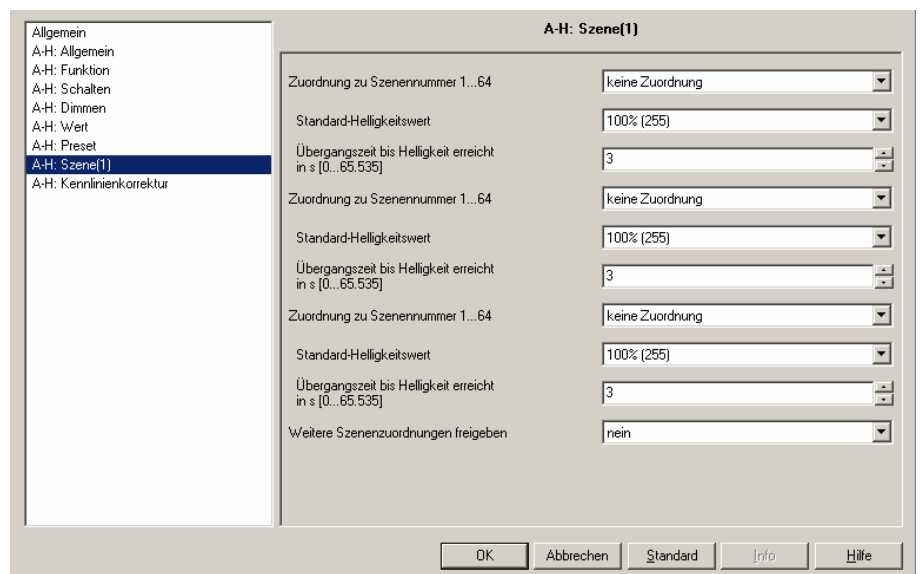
Allgemein
A-H: Allgemein
A-H: Funktion
A-H: Schalten
A-H: Dimmen
A-H: Wert
A-H: Preset
A-H: Szene(1)
A-H: Kennlinienkorrektur

A-H: Szene(1)

Zuordnung zu Szenennummer 1...64 | keine Zuordnung

Standard-Helligkeitswert | 100% (255)

Übergangszeit bis Helligkeit erreicht in s [0...65.535] | 3

Zuordnung zu Szenennummer 1...64 | keine Zuordnung

Standard-Helligkeitswert | 100% (255)

Übergangszeit bis Helligkeit erreicht in s [0...65.535] | 3

Zuordnung zu Szenennummer 1...64 | keine Zuordnung

Standard-Helligkeitswert | 100% (255)

Übergangszeit bis Helligkeit erreicht in s [0...65.535] | 3

Weitere Szenenzuordnungen freigeben | nein

OK | Abbrechen | Standard | Info | Hilfe